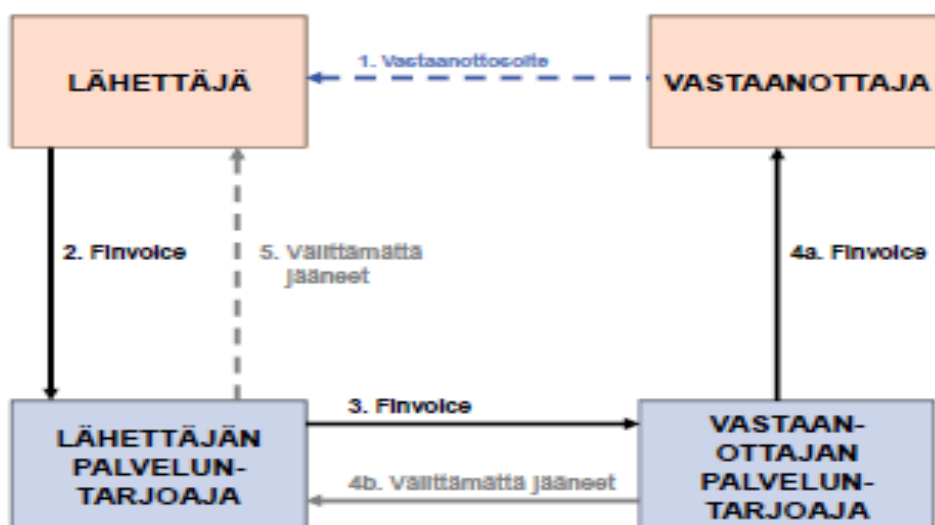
LÄHETTÄJÄ

1. Vastaanottosoite

VASTAANOTTAJA

2. Finvoice

5. Välittämättä jääneet

4a. Finvoice

LÄHETTÄJÄN PALVELUN-TARJOAJA

3. Finvoice

4b. Välittämättä jääneet

VASTAAN-OTTAJAN PALVELUN-TARJOAJA